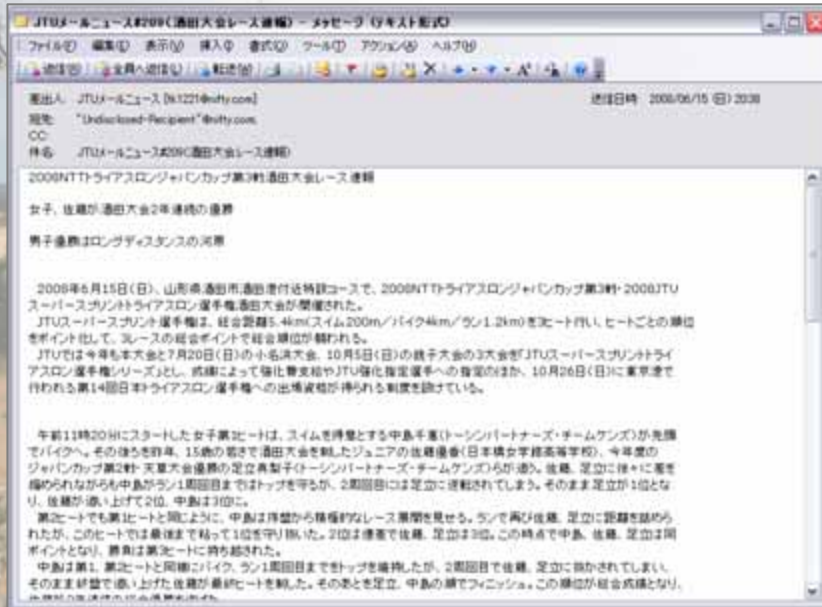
JTUメールニュース#209(酒田大会レース速報) - メッセージ (テキスト形式)

ファイル(F) 編集(E) 表示(V) 挿入(I) 書式(O) ツール(T) アクション(A) ヘルプ(H)

返信(R) 全員へ返信(L) 転送(W)

差出人: JTUメールニュース [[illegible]@nifty.com]
宛先: "Undisclosed-Recipient"@nifty.com
CC:
件名: JTUメールニュース#209(酒田大会レース速報)

送信日時: 2008/06/15 (日) 20:38

2008NTTトライアスロンジャパンカップ第3戦酒田大会レース速報

女子、佐藤が酒田大会2年連続の優勝

男子優勝はロングディスタンスの河原

2008年6月15日(日)、山形県酒田市酒田港付近特設コースで、2008NTTトライアスロンジャパンカップ第3戦・2008JTUスーパースプリントトライアスロン選手権酒田大会が開催された。
JTUスーパースプリント選手権は、総合距離5.4km(スイム200m/バイク4km/ラン1.2km)を3ヒート行い、ヒートごとの順位をポイント化して、3レースの総合ポイントで最終順位が競われる。
JTUでは今年も本大会と7月20日(日)の小名浜大会、10月5日(日)の銚子大会の3大会を「JTUスーパースプリントトライアスロン選手権シリーズ」とし、成績によって強化育成指定やJTU強化指定選手への指定のほか、10月26日(日)に東京都で行われる第14回日本トライアスロン選手権への出場資格が得られる制度を設けている。

午前11時20分にスタートした女子第1ヒートは、スイムを得意とする中島千恵(トーシンパートナーズ・チームケンズ)が先頭でバイクへ。その後ろを昨年、15歳の若さで酒田大会を制したジュニアの佐藤優香(日本橋女学館高等学校)、今年度のジャパンカップ第2戦・天草大会優勝の足立真梨子(トーシンパートナーズ・チームケンズ)らが追う。足立に徐々に差を縮められながらも中島がラン1周回目まではトップを守るが、2周回目には足立に逆転されてしまう。そのまま足立が1位となり、佐藤が追い上げて2位、中島は3位に。
第2ヒートでも第1ヒートと同じように、中島は序盤から積極的なレース展開を見せる。ランで再び佐藤、足立に距離を詰められたが、このヒートでは最後まで粘って1位を守り抜いた。2位は僅差で佐藤、足立は3位。この時点で中島、佐藤、足立は同ポイントとなり、勝負は第3ヒートに持ち越された。
中島は第1、第2ヒートと同様にバイク、ラン1周回目までトップを維持したが、2周回目で佐藤、足立に抜かれてしまい、そのまま終盤で追い上げた佐藤が最終ヒートを制した。そのあとを足立、中島の順でフィニッシュ。この順位が総合成績となり、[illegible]